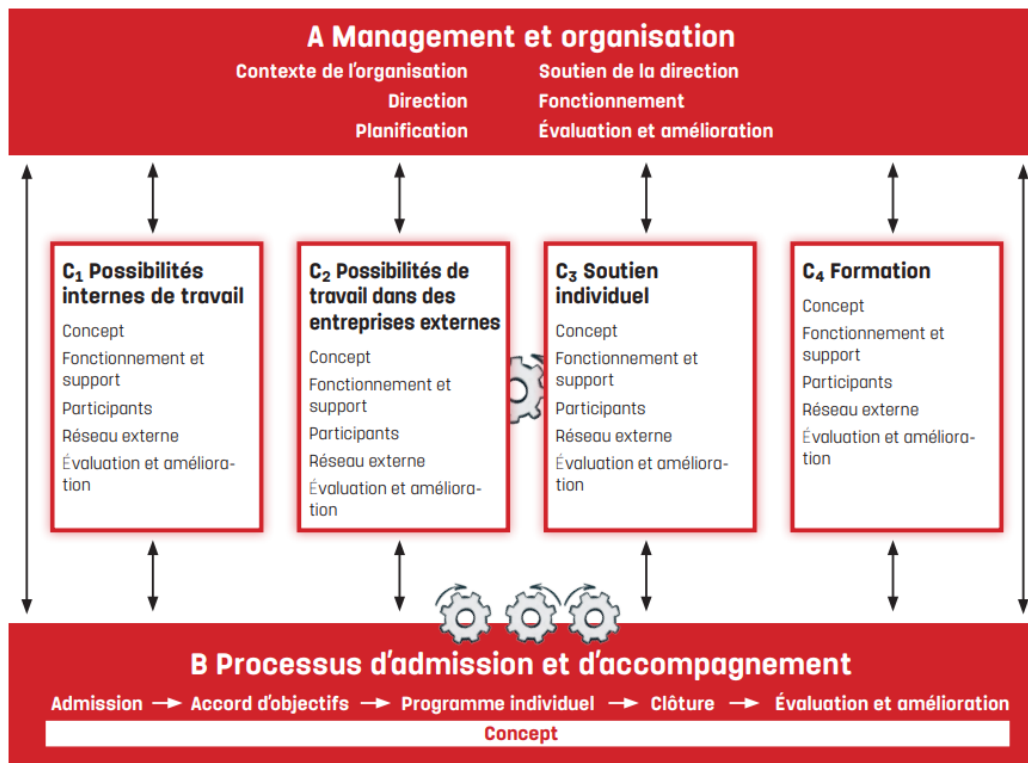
A Management et organisation

Contexte de l'organisation
Direction
Planification

Soutien de la direction
Fonctionnement
Évaluation et amélioration

$C_1$ Possibilités internes de travail
Concept
Fonctionnement et support
Participants
Réseau externe
Évaluation et amélioration

$C_2$ Possibilités de travail dans des entreprises externes
Concept
Fonctionnement et support
Participants
Réseau externe
Évaluation et amélioration

$C_3$ Soutien individuel
Concept
Fonctionnement et support
Participants
Réseau externe
Évaluation et amélioration

$C_4$ Formation
Concept
Fonctionnement et support
Participants
Réseau externe
Évaluation et amélioration

B Processus d'admission et d'accompagnement

Admission → Accord d'objectifs → Programme individuel → Clôture → Évaluation et amélioration

Concept